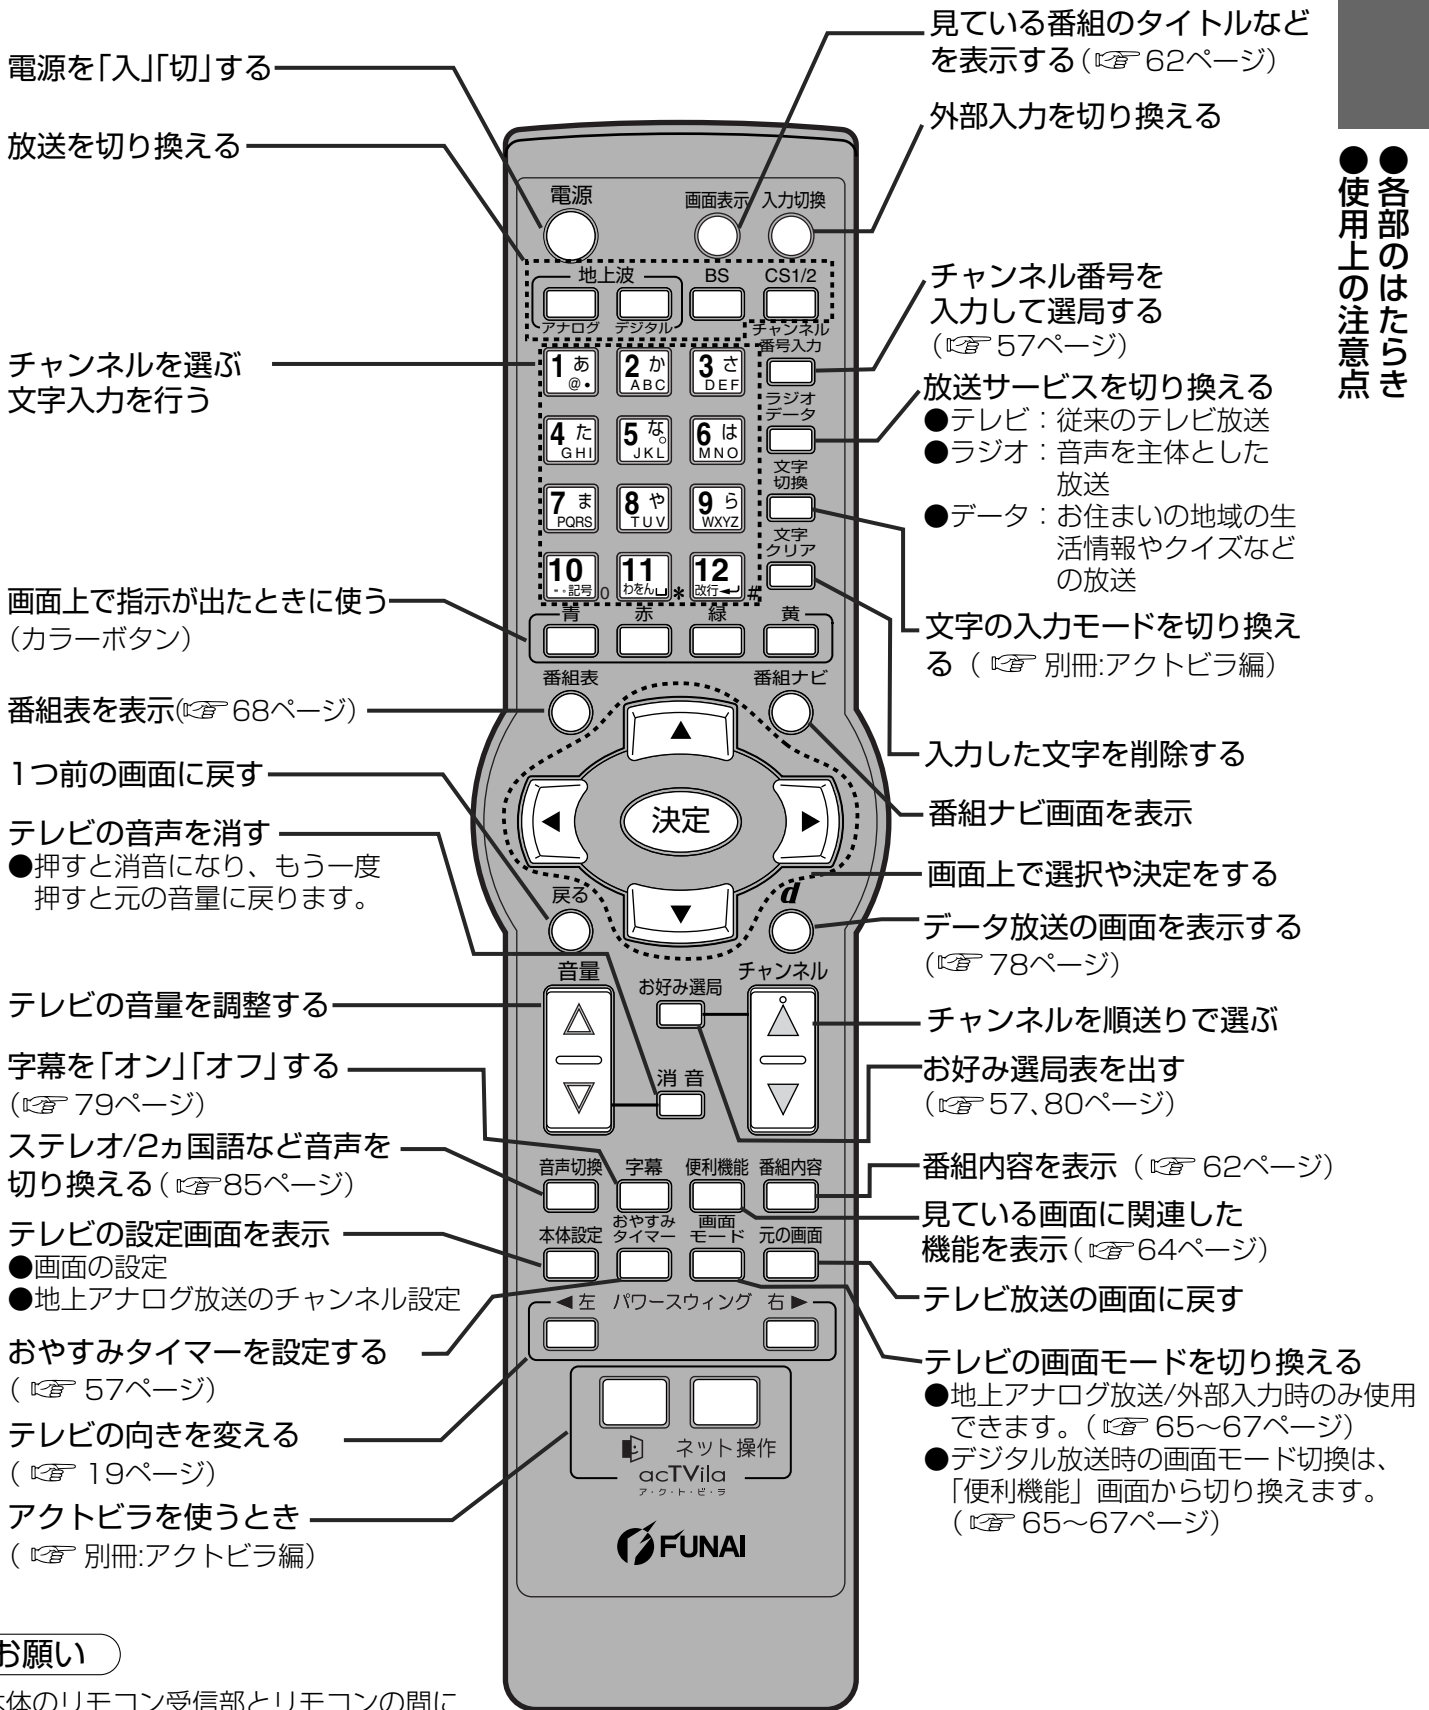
●各部のはたらき
●使用上の注意点

電源を「入」「切」する

放送を切り換える

チャンネルを選ぶ
文字入力を行う

画面上で指示が出たときに使う
(カラーボタン)

番組表を表示(☞68ページ)

1つ前の画面に戻す

テレビの音声を消す
●押すと消音になり、もう一度押すと元の音量に戻ります。

テレビの音量を調整する

字幕を「オン」「オフ」する
(☞79ページ)

ステレオ/2ヵ国語など音声を切り換える(☞85ページ)

テレビの設定画面を表示
●画面の設定
●地上アナログ放送のチャンネル設定

おやすみタイマーを設定する
(☞57ページ)

テレビの向きを変える
(☞19ページ)

アクトビラを使うとき
(☞別冊:アクトビラ編)

お願い
本体のリモコン受信部とリモコンの間に

見ている番組のタイトルなどを表示する(☞62ページ)

外部入力を切り換える

チャンネル番号を入力して選局する
(☞57ページ)

放送サービスを切り換える
●テレビ:従来のテレビ放送
●ラジオ:音声を主体とした放送
●データ:お住まいの地域の生活情報やクイズなどの放送

文字の入力モードを切り換える(☞別冊:アクトビラ編)

入力した文字を削除する

番組ナビ画面を表示

画面上で選択や決定をする

データ放送の画面を表示する
(☞78ページ)

チャンネルを順送りで選ぶ

お好み選局表を出す
(☞57、80ページ)

番組内容を表示(☞62ページ)

見ている画面に関連した機能を表示(☞64ページ)

テレビ放送の画面に戻す

テレビの画面モードを切り換える
●地上アナログ放送/外部入力時のみ使用できます。(☞65~67ページ)
●デジタル放送時の画面モード切換は、「便利機能」画面から切り換えます。(☞65~67ページ)

電源 画面表示 入力切換
地上波 BS CS1/2
アナログ デジタル チャンネル番号入力
1 あ @. 2 か ABC 3 さ DEF
4 た GHI 5 な JKL 6 は MNO
7 ま PQRS 8 や TUV 9 ら WXYZ
10 ・・記号 0 11 わをん * 12 改行 #
ラジオデータ
文字切換
文字クリア
青 赤 緑 黄
番組表 番組ナビ
決定
戻る d
音量 お好み選局 チャンネル
消音
音声切換 字幕 便利機能 番組内容
本体設定 おやすみタイマー 画面モード 元の画面
◀左 パワースウィング 右▶
ネット操作
acTVila ア・ク・ト・ビ・ラ
FUNAI